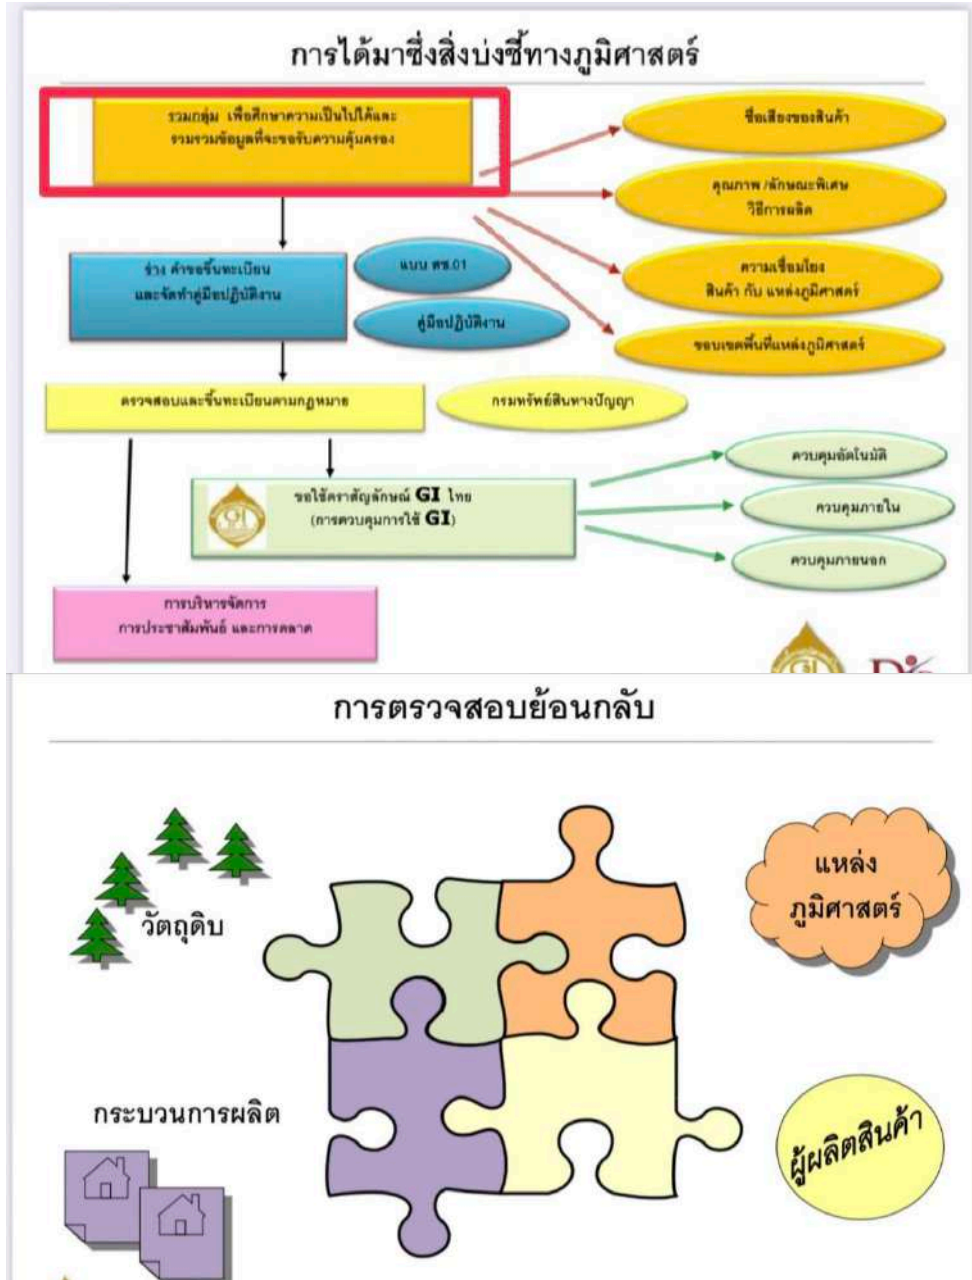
การได้มาซึ่งสิ่งบ่งชี้ทางภูมิศาสตร์

รวมกลุ่ม เพื่อศึกษาความเป็นไปได้และ รวบรวมข้อมูลที่จะขอรับความคุ้มครอง

ชื่อเสียงของสินค้า

คุณภาพ /ลักษณะพิเศษ วิธีการผลิต

ความเชื่อมโยง สินค้า กับ แหล่งภูมิศาสตร์

ขอบเขตพื้นที่แหล่งภูมิศาสตร์

ร่าง คำขอขึ้นทะเบียน และจัดทำคู่มือปฏิบัติงาน

แบบ สช.01

คู่มือปฏิบัติงาน

ตรวจสอบและขึ้นทะเบียนตามกฎหมาย

กรมทรัพย์สินทางปัญญา

ขอใช้ตราสัญลักษณ์ GI ไทย (การควบคุมการใช้ GI)

ควบคุมจัดในมัติ

ควบคุมภายใน

ควบคุมภายนอก

การบริหารจัดการ การประชาสัมพันธ์ และการตลาด

การตรวจสอบย้อนกลับ

วัตถุดิบ

แหล่ง ภูมิศาสตร์

กระบวนการผลิต

ผู้ผลิตสินค้า